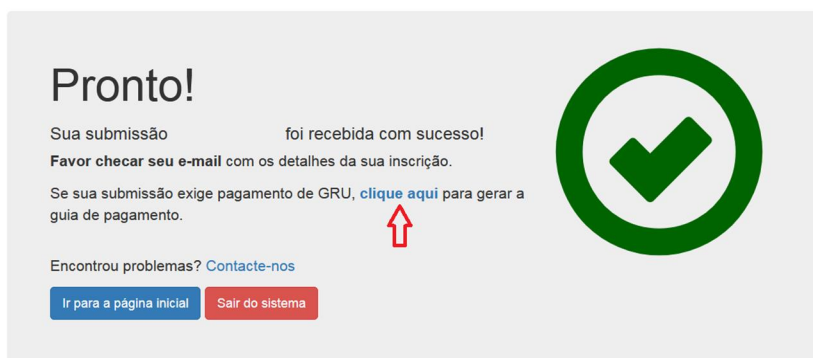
Pronto!

Sua submissão foi recebida com sucesso!

**Favor checar seu e-mail** com os detalhes da sua inscrição.

Se sua submissão exige pagamento de GRU, **clique aqui** para gerar a guia de pagamento.

Encontrou problemas? Contacte-nos

Ir para a página inicial

Sair do sistema